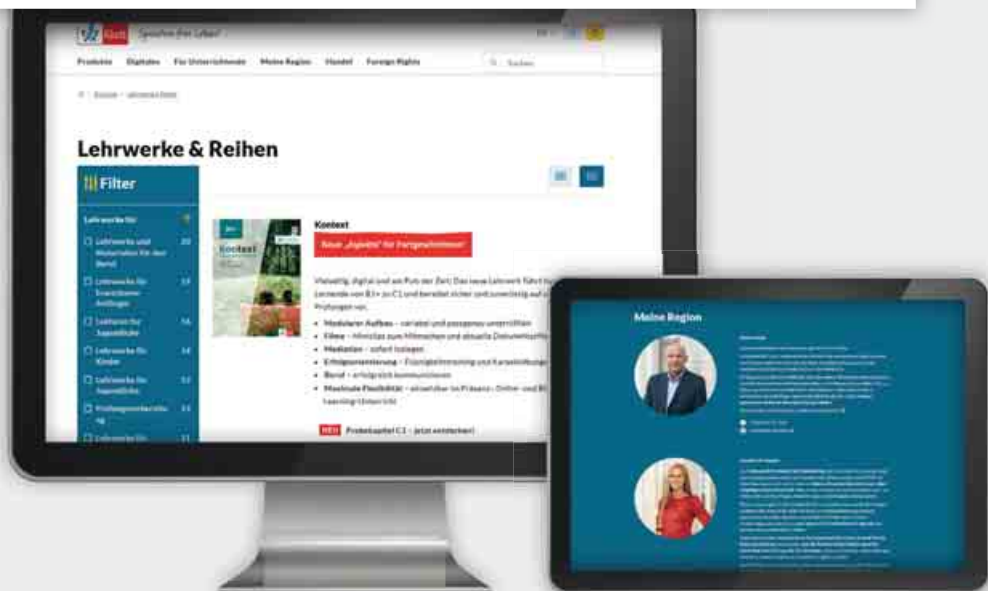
Klett Sprachen fürs Leben

Produkte Digitales Für Unterrichtende Meine Region Handel Foreign Rights Suchen

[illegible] › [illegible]

Lehrwerke & Reihen

Filter

Lehrwerke für

Lehrwerke und Materialien für den Beruf 20

Lehrwerke für Erwachsene Anfänger 19

Lektüren für Jugendliche 16

Lehrwerke für Kinder 14

Lehrwerke für Jugendliche 12

Prüfungsvorbereitung 11

Lehrwerke für 11

Kontext

Neue „Digital“ für Fortgeschrittene!

Vielseitig, digital und am Puls der Zeit: Das neue Lehrwerk führt Lernende von B1+ zu C1 und bereitet sicher und zuverlässig auf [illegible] Prüfungen vor.

Modularer Aufbau – variabel und passgenau unterrichten

Filme – Filmclips zum Mitmachen und aktuelle Dokumentarfilme

Mediation – sofort loslegen

Erfolgsorientierung – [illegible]

Beruf – erfolgreich kommunizieren

Maximale Flexibilität – einsetzbar im Präsenz-, Online- und Blended-Learning-Unterricht

NEU Probekapitel C1 – jetzt entdecken!

Meine Region

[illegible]